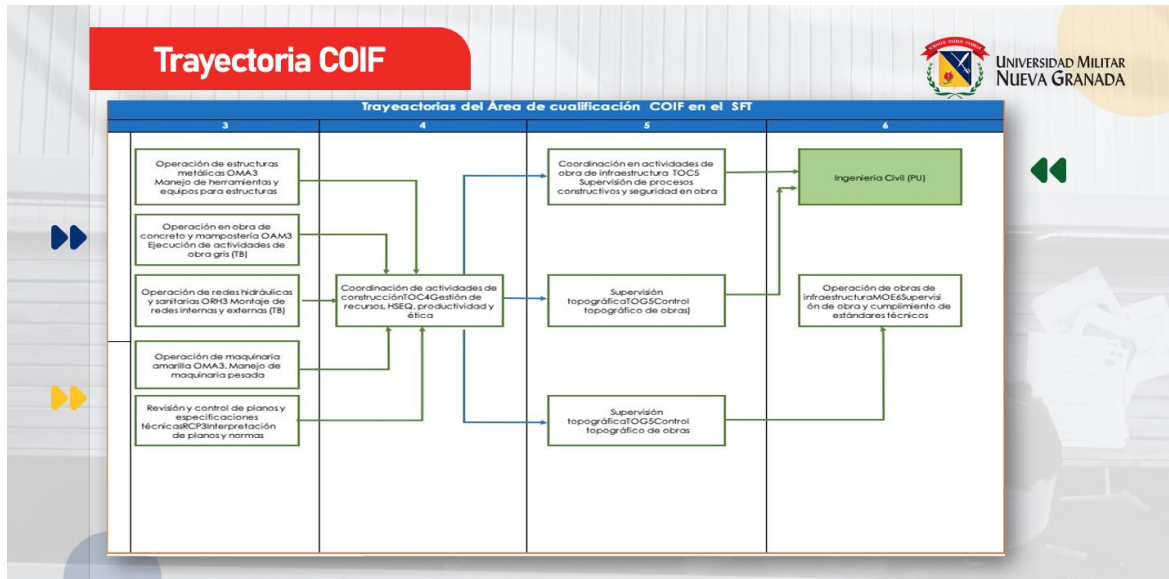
Trayectoria COIF

UNIVERSIDAD MILITAR NUEVA GRANADA

Trayectorias del Área de cualificación COIF en el SFT

| 3 | 4 | 5 | 6 |
|---|---|---|---|

Operación de estructuras metálicas OMA3 Manejo de herramientas y equipos para estructuras

Operación en obra de concreto y mampostería OAM3 Ejecución de actividades de obra gris (TB)

Operación de redes hidráulicas y sanitarias ORH3 Montaje de redes internas y externas (TB)

Operación de maquinaria amarilla OMA3, Manejo de maquinaria pesada

Revisión y control de planos y especificaciones técnicasRCP3Interpretación de planos y normas

Coordinación de actividades de construcciónTOC4Gestión de recursos, HSEQ, productividad y ética

Coordinación en actividades de obra de infraestructura TOC5 Supervisión de procesos constructivos y seguridad en obra

Supervisión topográficaTOGSControl topográfico de obras)

Supervisión topográficaTOGSControl topográfico de obras

Ingeniería Civil (PU)

Operación de obras de infraestructuraMOE6Supervisión de obra y cumplimiento de estándares técnicos